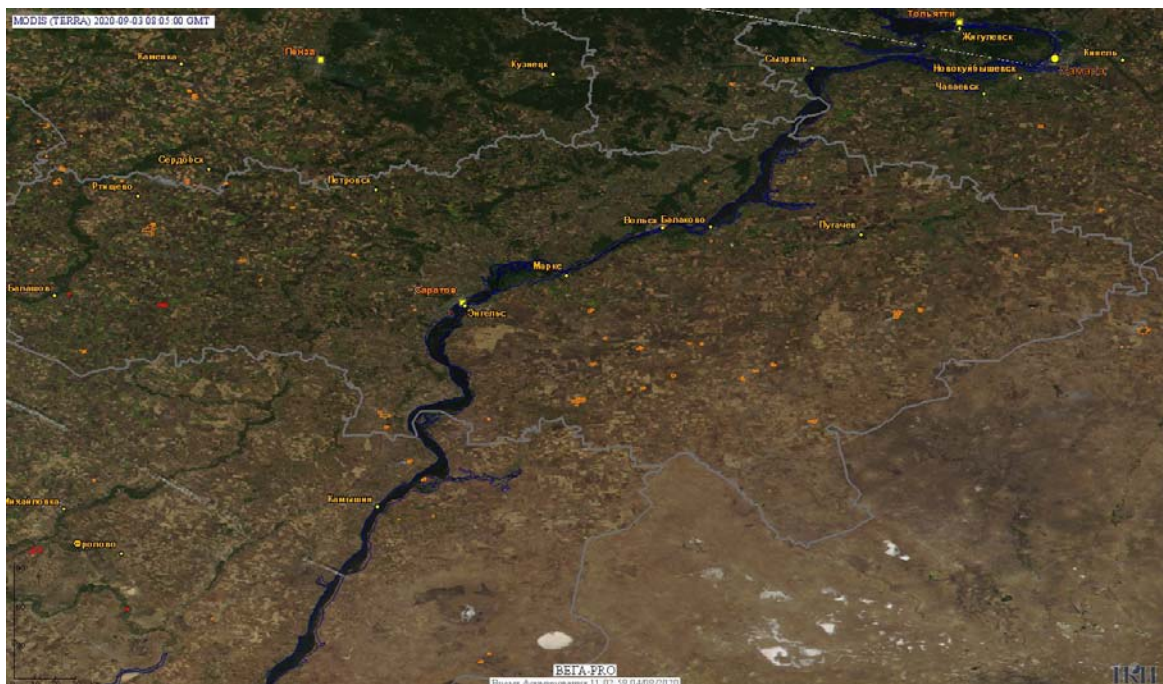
MODIS (TERRA) 2020-09-03 08:05:00 GMT

Тольятти
Жигулевск
Кинель
Сызрань
Новокуйбышевск
Самара
Чапаевск
Пенза
Каменка
Кузнецк
Сердобск
Ртищево
Петровск
Вольск
Балаково
Пугачев
Маркс
Балашов
Саратов
Энгельс
Михайловка
Камышин
Фролово
ВЕГА-PRO
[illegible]
ИКИ